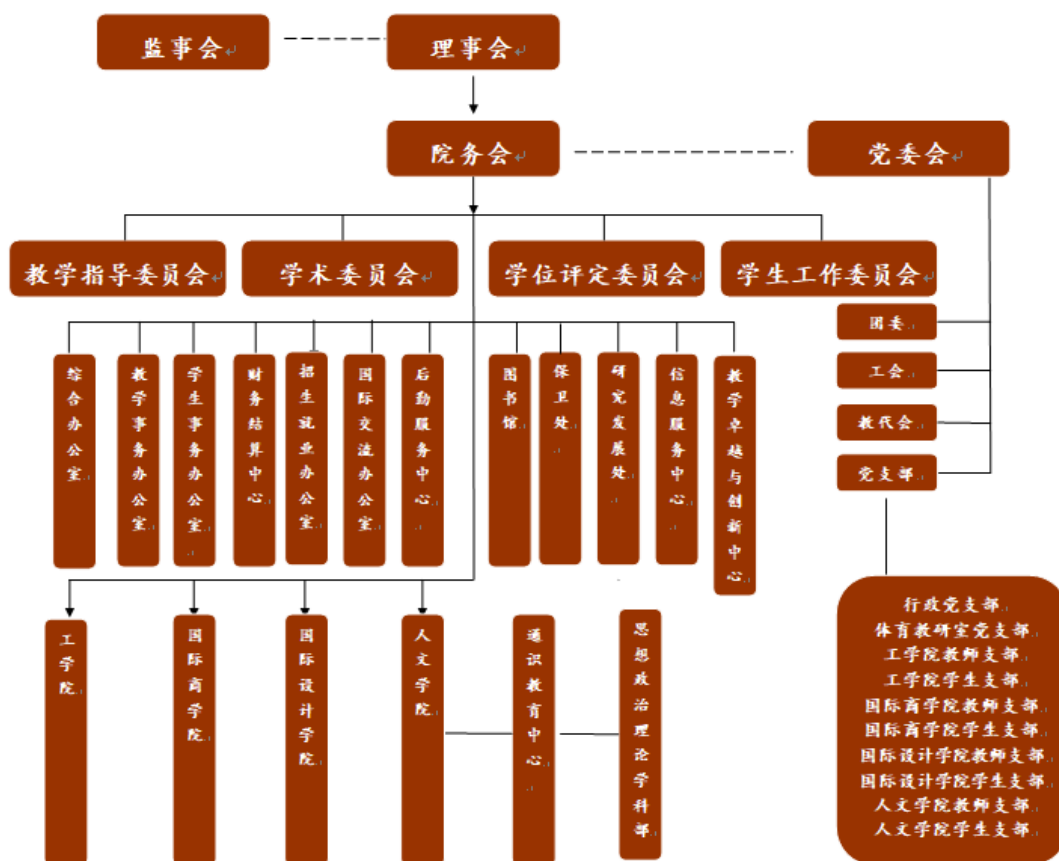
监事会

理事会

院务会

党委会

教学指导委员会

学术委员会

学位评定委员会

学生工作委员会

团委

工会

教代会

党支部

综合办公室

教学事务办公室

学生事务办公室

财务结算中心

招生就业办公室

国际交流办公室

后勤服务中心

图书馆

保卫处

研究发展处

信息服务中心

教学卓越与创新中心

工学院

国际商学院

国际设计学院

人文学院

通识教育中心

思想政治理论学科部

行政党支部
体育教研室党支部
工学院教师支部
工学院学生支部
国际商学院教师支部
国际商学院学生支部
国际设计学院教师支部
国际设计学院学生支部
人文学院教师支部
人文学院学生支部